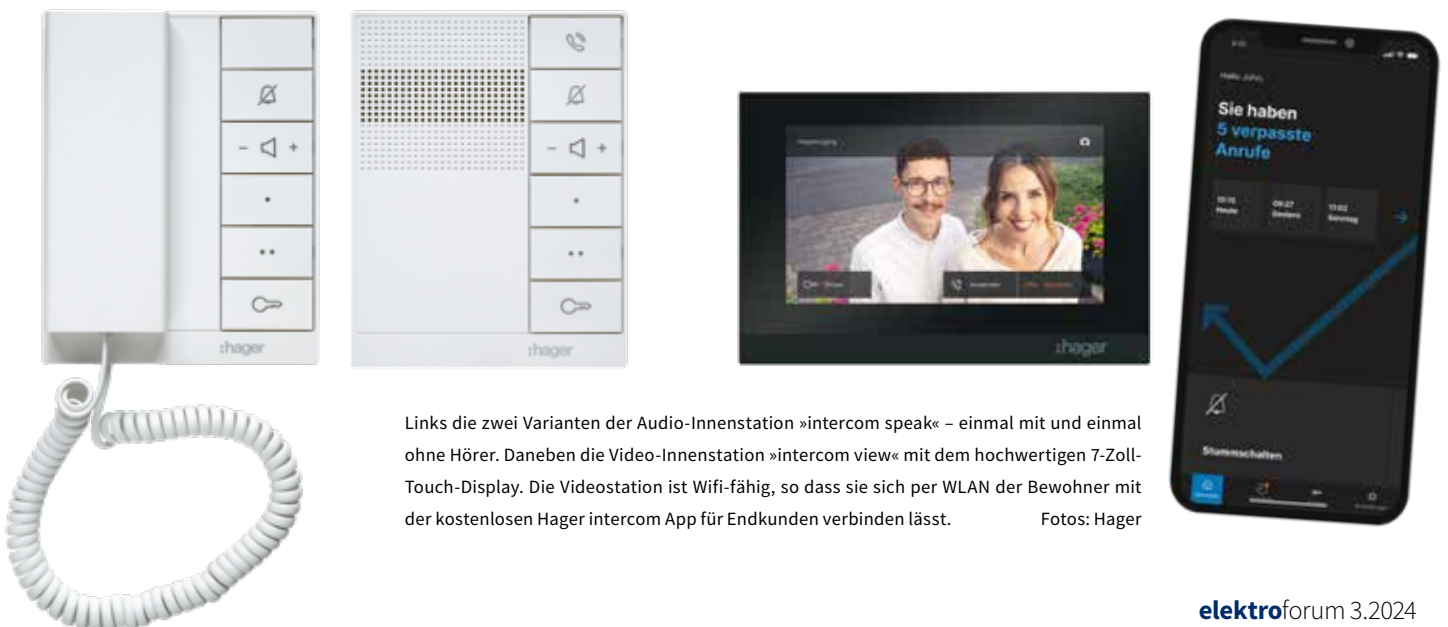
– +

:hager

– +

:hager

:hager

Hallo John,

Sie haben 5 verpasste Anrufe

Stummschalten

Links die zwei Varianten der Audio-Innenstation »intercom speak« – einmal mit und einmal ohne Hörer. Daneben die Video-Innenstation »intercom view« mit dem hochwertigen 7-Zoll-Touch-Display. Die Videostation ist Wifi-fähig, so dass sie sich per WLAN der Bewohner mit der kostenlosen Hager intercom App für Endkunden verbinden lässt. Fotos: Hager

elektroforum 3.2024